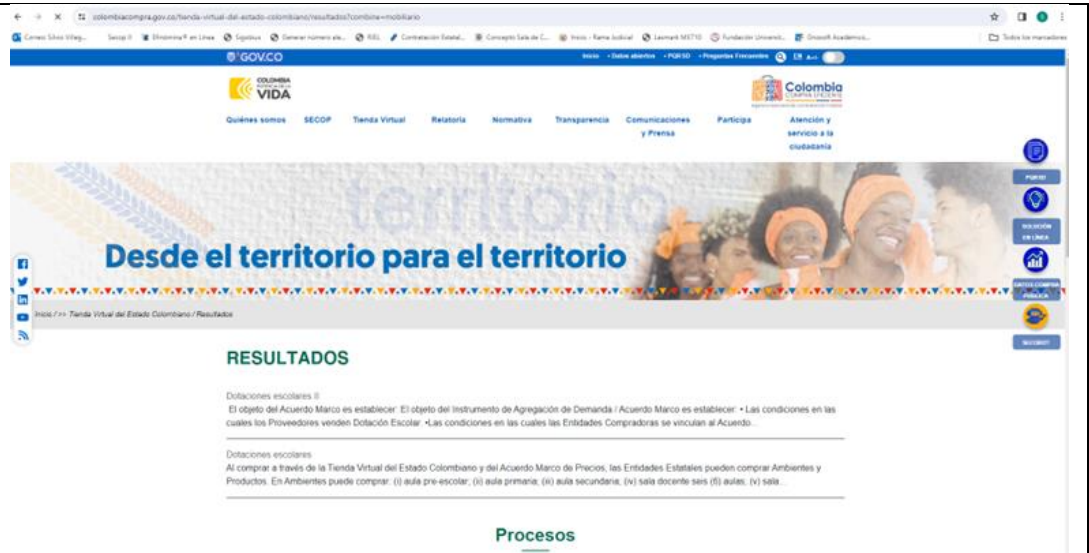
colombiacompra.gov.co/tienda-virtual-del-estado-colombiano/resultados?combine=mobiliario

Correo Silvio Villeg... Secop II Efirmmine® en Línea Sigobius Generar número ale... REL Contratación Estatal... Concepto Sala de C... Inicio - Rama Judicial Lexmark MX710 Fundación Universit... Unisoft Académico... Todos los marcadores

GOV.CO

Inicio • Datos abiertos • PQRSD • Preguntas Frecuentes

COLOMBIA POTENCIA DE LA VIDA

Colombia COMPRA EFICIENTE

Quiénes somos SECOP Tienda Virtual Relatoría Normativa Transparencia Comunicaciones y Prensa Participa Atención y servicio a la ciudadanía

territorio

Desde el territorio para el territorio

PQRSD

SOLUCIÓN EN LÍNEA

DATOS COMPRA PÚBLICA

SECOBOT

Inicio / >> Tienda Virtual del Estado Colombiano / Resultados

RESULTADOS

Dotaciones escolares II
El objeto del Acuerdo Marco es establecer: El objeto del Instrumento de Agregación de Demanda / Acuerdo Marco es establecer: • Las condiciones en las cuales los Proveedores venden Dotación Escolar. •Las condiciones en las cuales las Entidades Compradoras se vinculan al Acuerdo...

Dotaciones escolares
Al comprar a través de la Tienda Virtual del Estado Colombiano y del Acuerdo Marco de Precios, las Entidades Estatales pueden comprar Ambientes y Productos. En Ambientes puede comprar: (i) aula pre-escolar; (ii) aula primaria; (iii) aula secundaria; (iv) sala docente seis (6) aulas; (v) sala...

Procesos